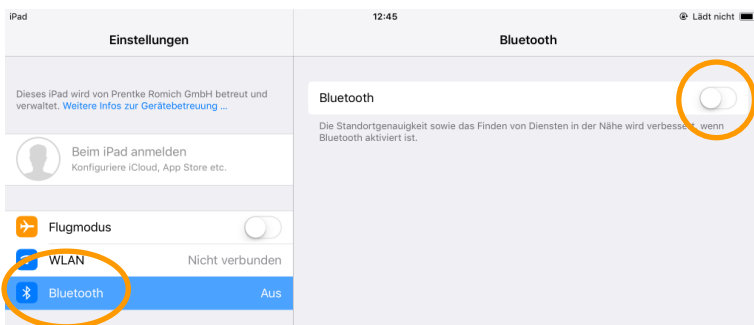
iPad
12:45
Lädt nicht

Einstellungen

Bluetooth

Dieses iPad wird von Prentke Romich GmbH betreut und verwaltet. Weitere Infos zur Gerätebetreuung ...

Beim iPad anmelden
Konfiguriere iCloud, App Store etc.

Flugmodus

WLAN
Nicht verbunden

Bluetooth
Aus

Bluetooth

Die Standortgenauigkeit sowie das Finden von Diensten in der Nähe wird verbessert, wenn Bluetooth aktiviert ist.